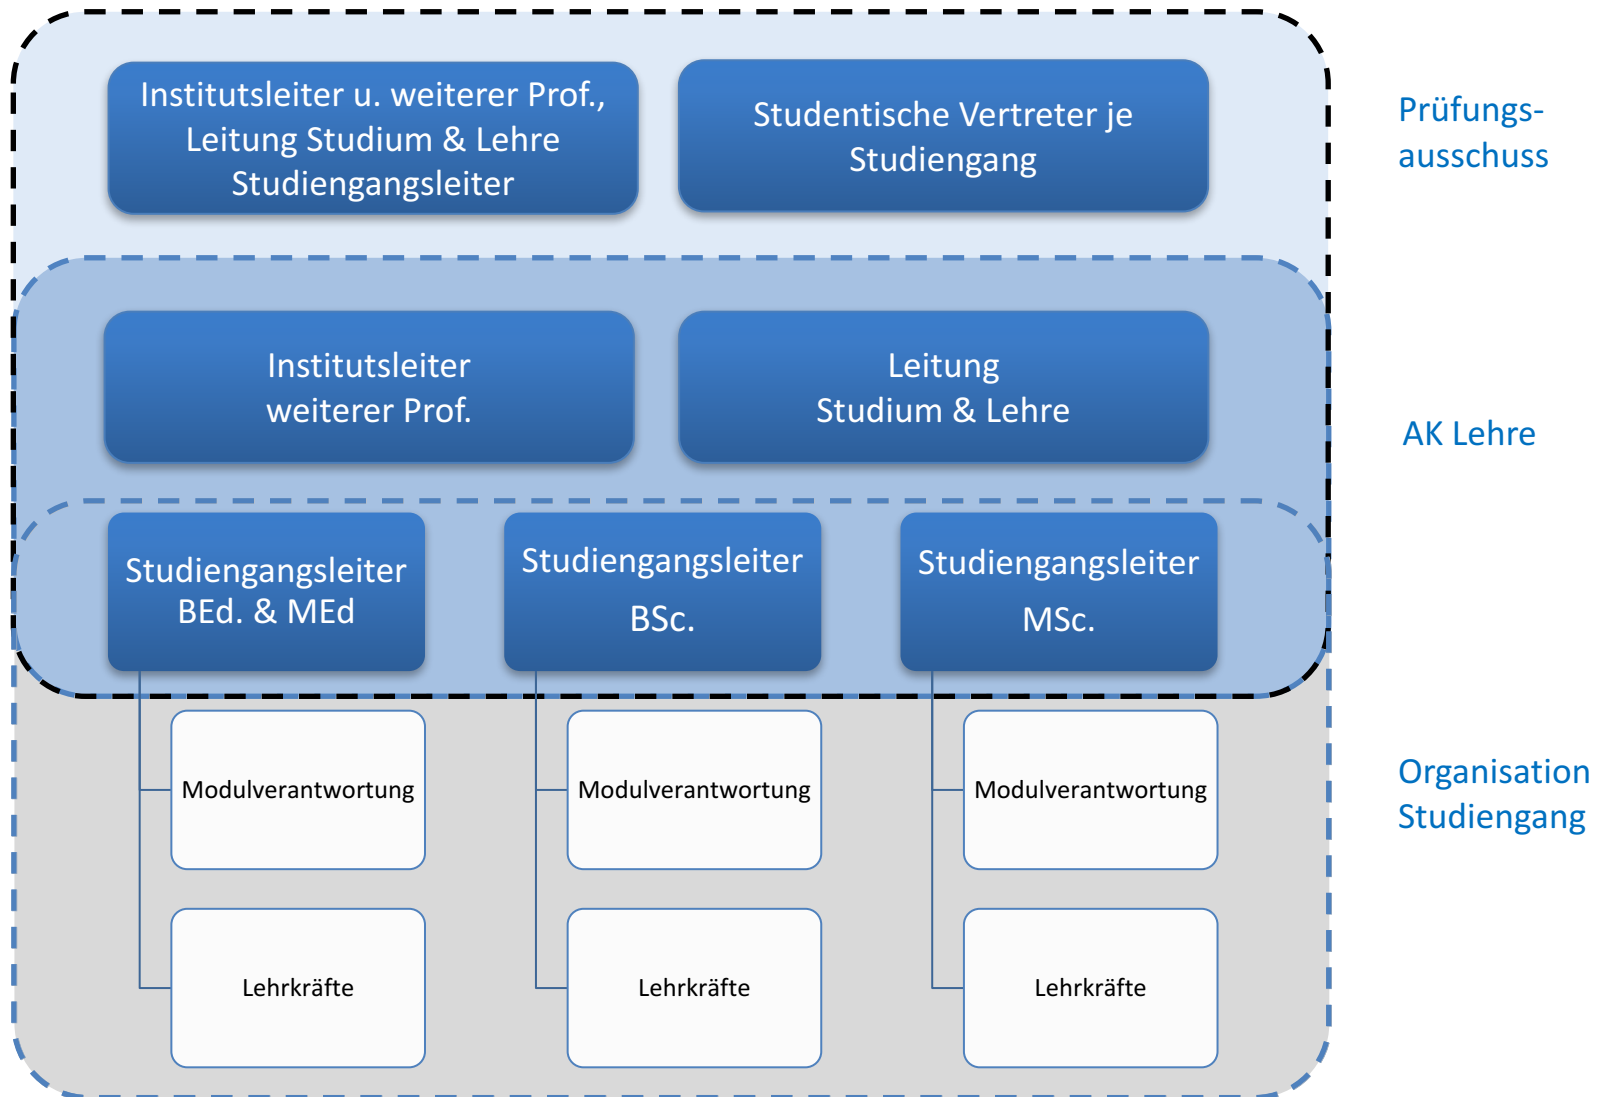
Institutsleiter u. weiterer Prof., Leitung Studium & Lehre Studiengangsleiter

Studentische Vertreter je Studiengang

Prüfungsausschuss

Institutsleiter weiterer Prof.

Leitung Studium & Lehre

AK Lehre

Studiengangsleiter BEd. & MEd

Studiengangsleiter BSc.

Studiengangsleiter MSc.

Modulverantwortung

Modulverantwortung

Modulverantwortung

Organisation Studiengang

Lehrkräfte

Lehrkräfte

Lehrkräfte